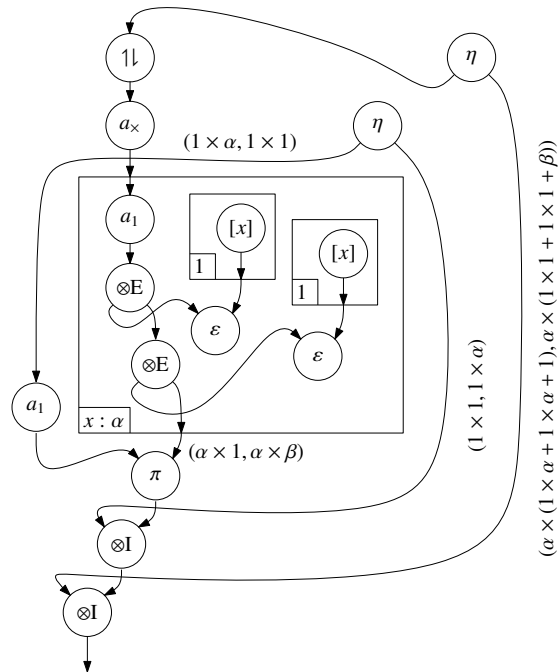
$1\!\!\downarrow$

$\eta$

$a_\times$

$(1 \times \alpha, 1 \times 1)$

$\eta$

$a_1$

$[x]$

$1$

$[x]$

$1$

$\otimes$E

$\varepsilon$

$\otimes$E

$\varepsilon$

$a_1$

$x : \alpha$

$(\alpha \times 1, \alpha \times \beta)$

$\pi$

$(1 \times 1, 1 \times \alpha)$

$(\alpha \times (1 \times \alpha + 1 \times \alpha + 1), \alpha \times (1 \times 1 + 1 \times 1 + \beta))$

$\otimes$I

$\otimes$I